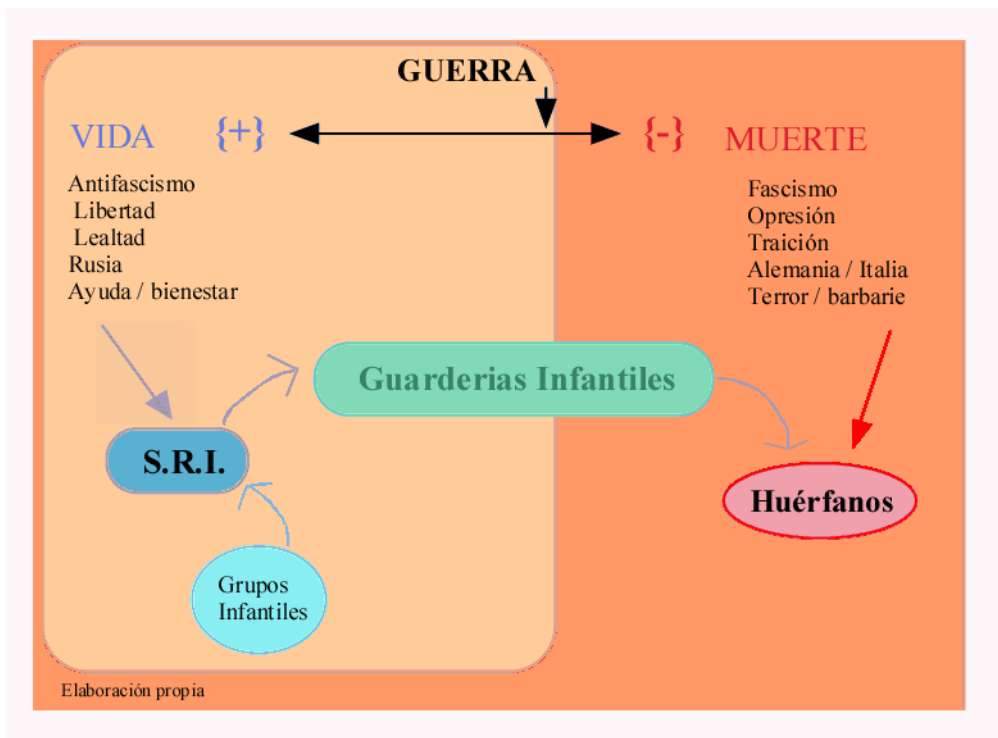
GUERRA

VIDA {+}

{-} MUERTE

Antifascismo
Libertad
Lealtad
Rusia
Ayuda / bienestar

Fascismo
Opresión
Traición
Alemania / Italia
Terror / barbarie

Guarderias Infantiles

S.R.I.

Huérfanos

Grupos Infantiles

Elaboración propia